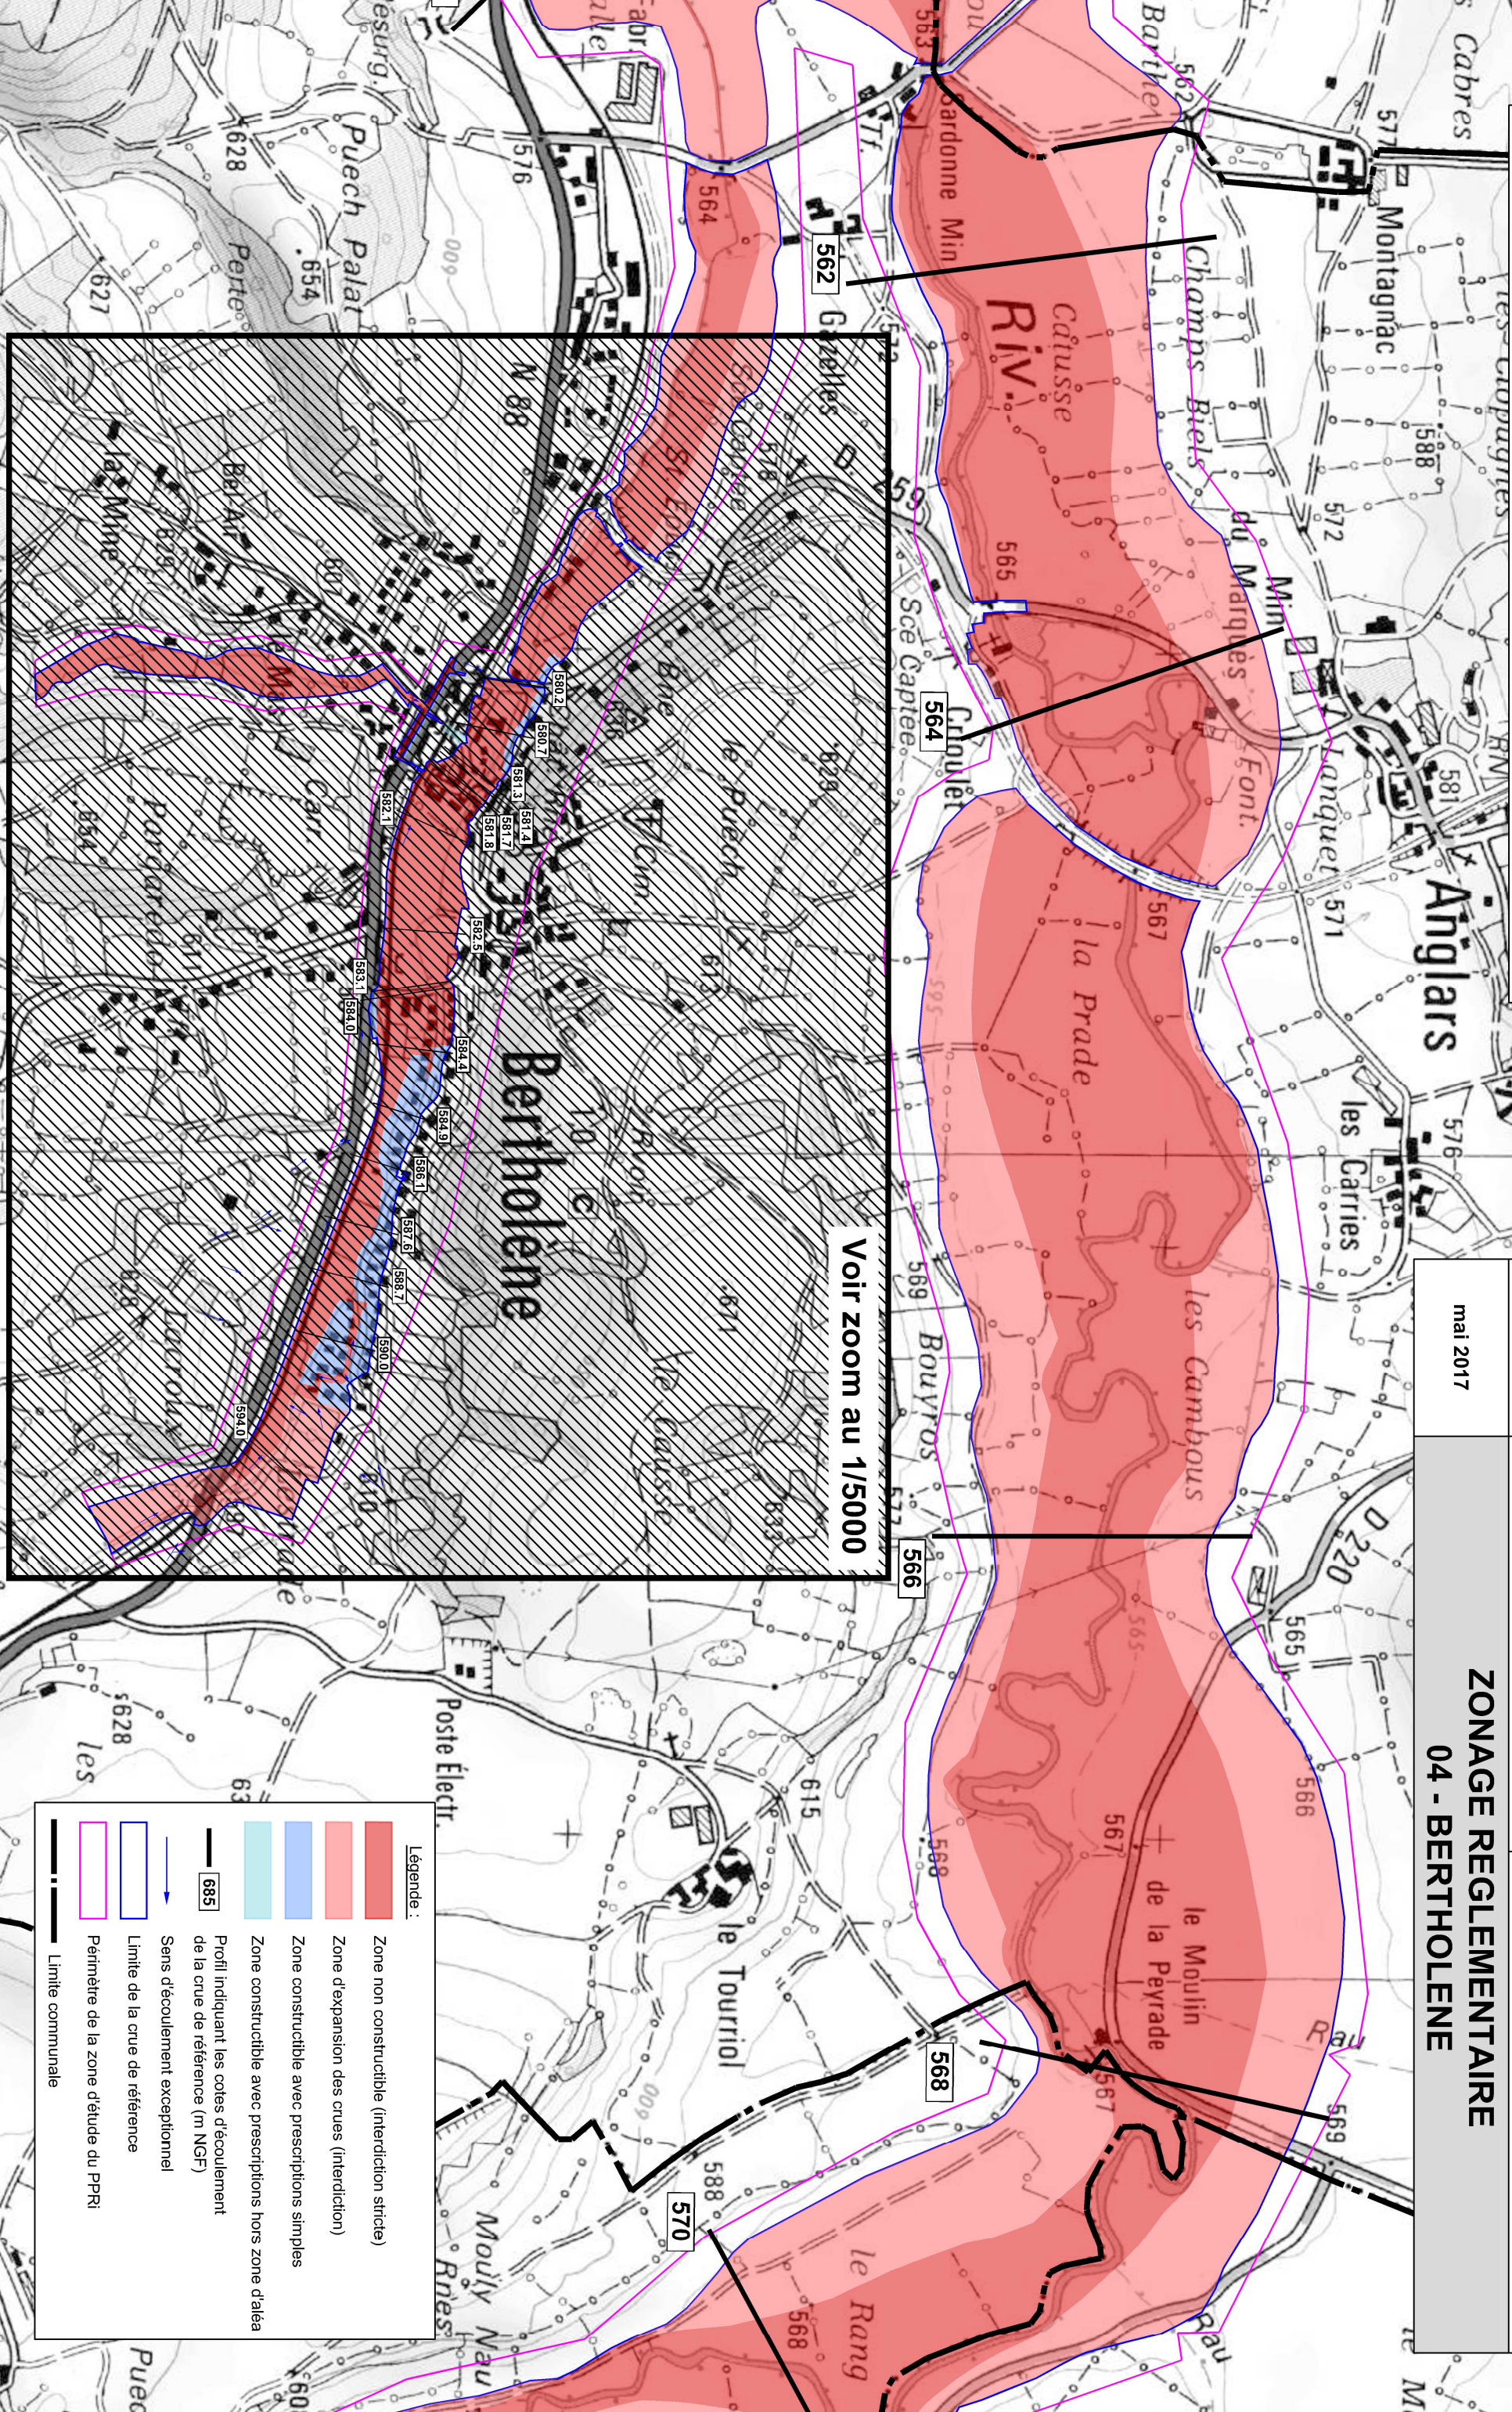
ZONAGE REGLEMENTAIRE
04 - BERTHOLENE

mai 2017

Voir zoom au 1/5000

Légende :
Zone non constructible (interdiction stricte)
Zone d'expansion des crues (interdiction)
Zone constructible avec prescriptions simples
Zone constructible avec prescriptions hors zone d'aléa
685 Profil indiquant les cotes d'écoulement de la crue de référence (m NGF)
Sens d'écoulement exceptionnel
Limite de la crue de référence
Périmètre de la zone d'étude du PPRi
Limite communale

Bertholène
Anglars
Montagnac
les Carries
le Moulin de la Peyrade
la Prade
les Cambous
Causse
Riv.
Champs Biels
du Marquès Min
Font.
Languet
Cardonne Min
Bel Air
la Mine
Puech Palat
Le Puech
le Causse
Bouyros
Sce Captée
Crinoulet
Poste Electr.
le Tourriol
le Rang
Mouly Nau
les Cabres
N 88
D 59
D 220
Rau

562
564
566
568
570
580.2
580.7
581.3
581.4
581.7
581.8
582.1
582.5
583.1
584.0
584.4
584.9
586.1
587.6
588.7
590.0
594.0
563
565
567
569
571
572
576
578
581
588
600
615
627
628
654
673